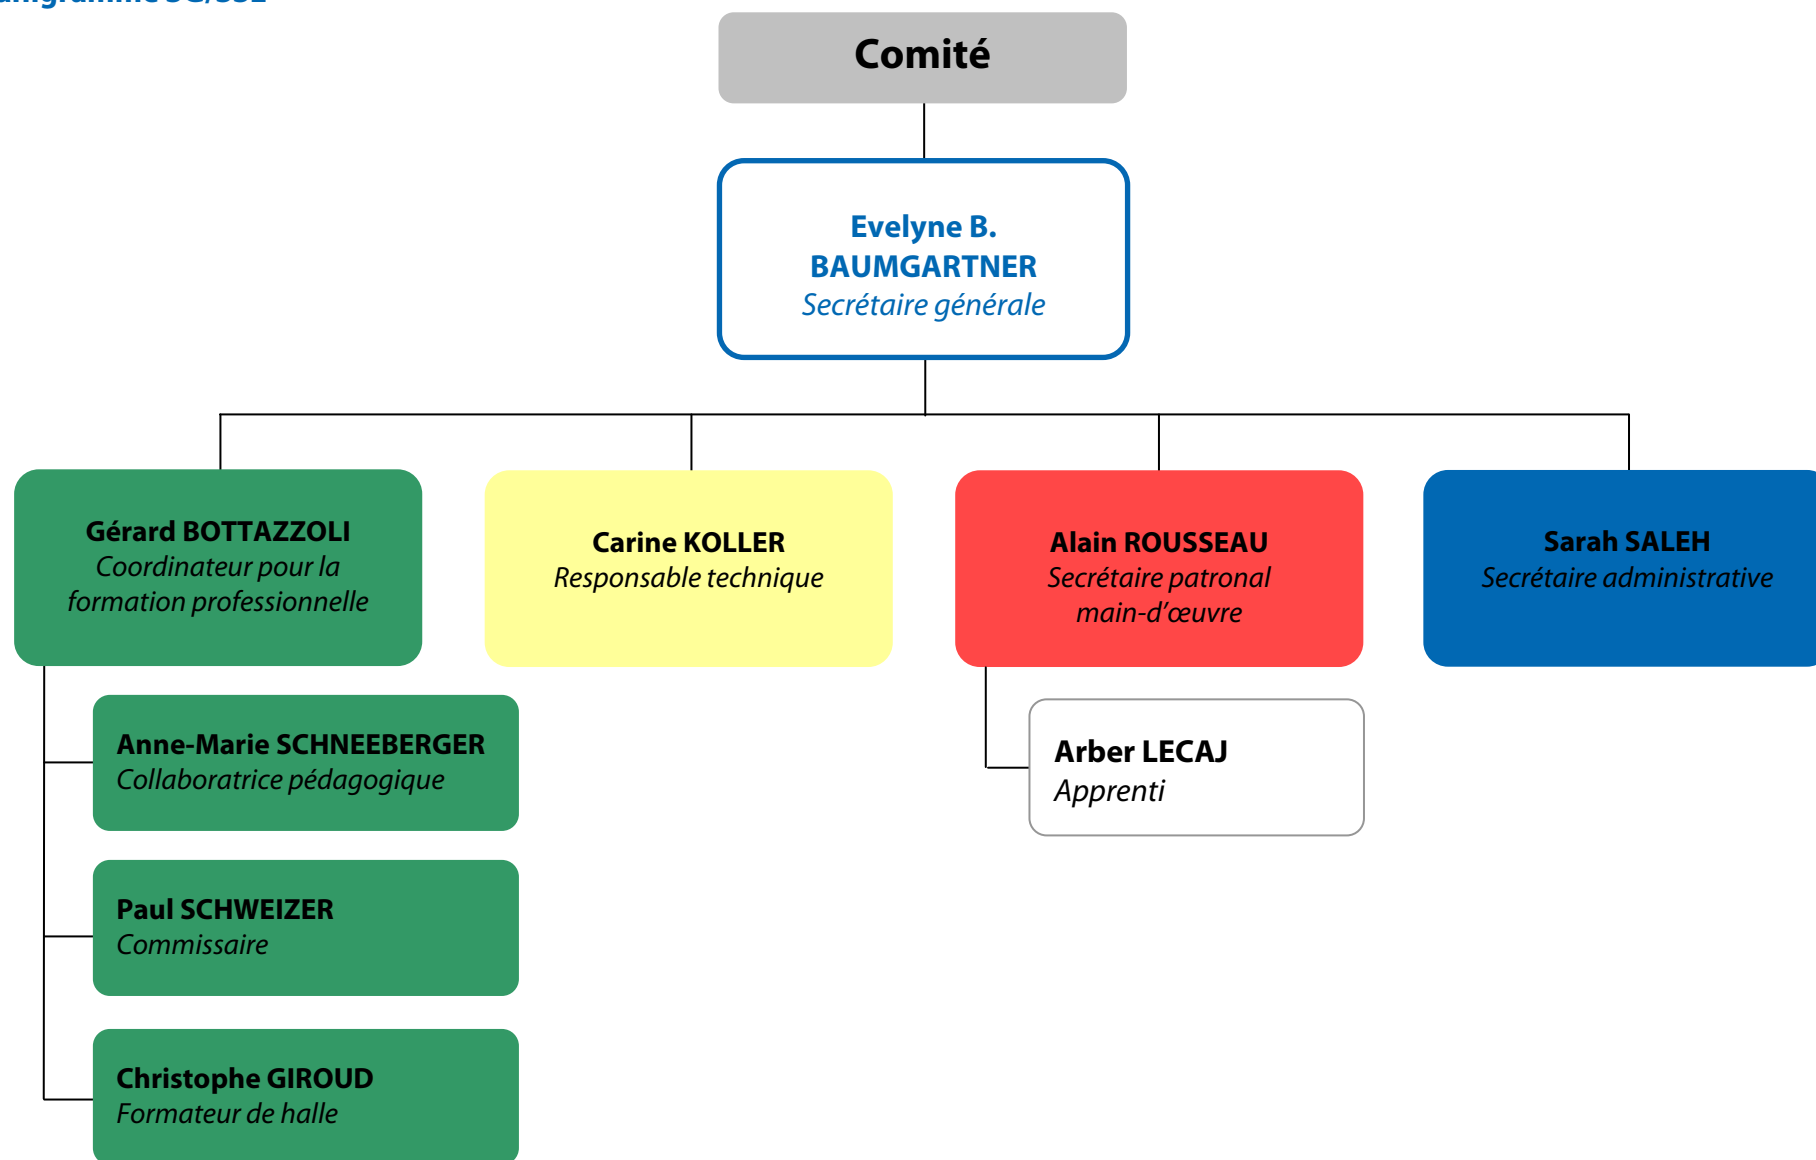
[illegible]

Comité

Evelyne B. BAUMGARTNER
Secrétaire générale

Gérard BOTTAZZOLI
Coordinateur pour la formation professionnelle

Carine KOLLER
Responsable technique

Alain ROUSSEAU
Secrétaire patronal main-d'œuvre

Sarah SALEH
Secrétaire administrative

Anne-Marie SCHNEEBERGER
Collaboratrice pédagogique

Arber LECAJ
Apprenti

Paul SCHWEIZER
Commissaire

Christophe GIROUD
Formateur de halle